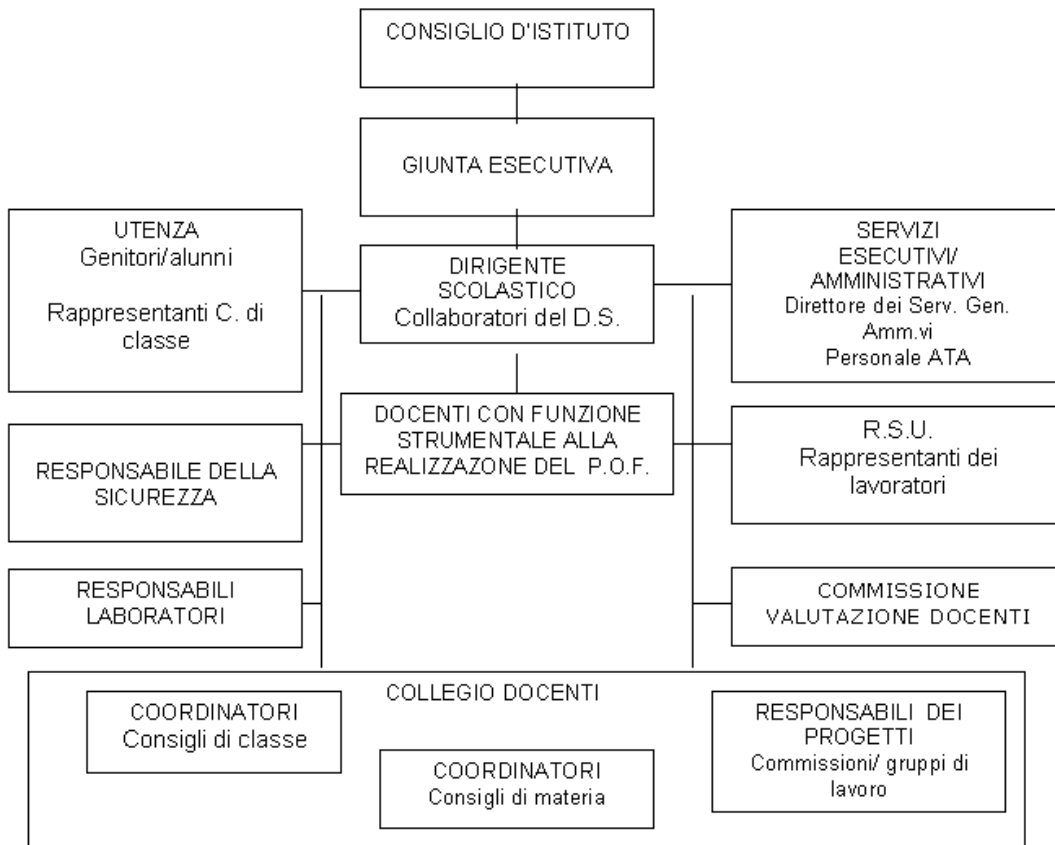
CONSIGLIO D'ISTITUTO

GIUNTA ESECUTIVA

UTENZA
Genitori/alunni

Rappresentanti C. di classe

DIRIGENTE SCOLASTICO
Collaboratori del D.S.

SERVIZI ESECUTIVI/ AMMINISTRATIVI
Direttore dei Serv. Gen. Amm.vi
Personale ATA

RESPONSABILE DELLA SICUREZZA

DOCENTI CON FUNZIONE STRUMENTALE ALLA REALIZZAZONE DEL P.O.F.

R.S.U.
Rappresentanti dei lavoratori

RESPONSABILI LABORATORI

COMMISSIONE VALUTAZIONE DOCENTI

COLLEGIO DOCENTI

COORDINATORI
Consigli di classe

COORDINATORI
Consigli di materia

RESPONSABILI DEI PROGETTI
Commissioni/ gruppi di lavoro